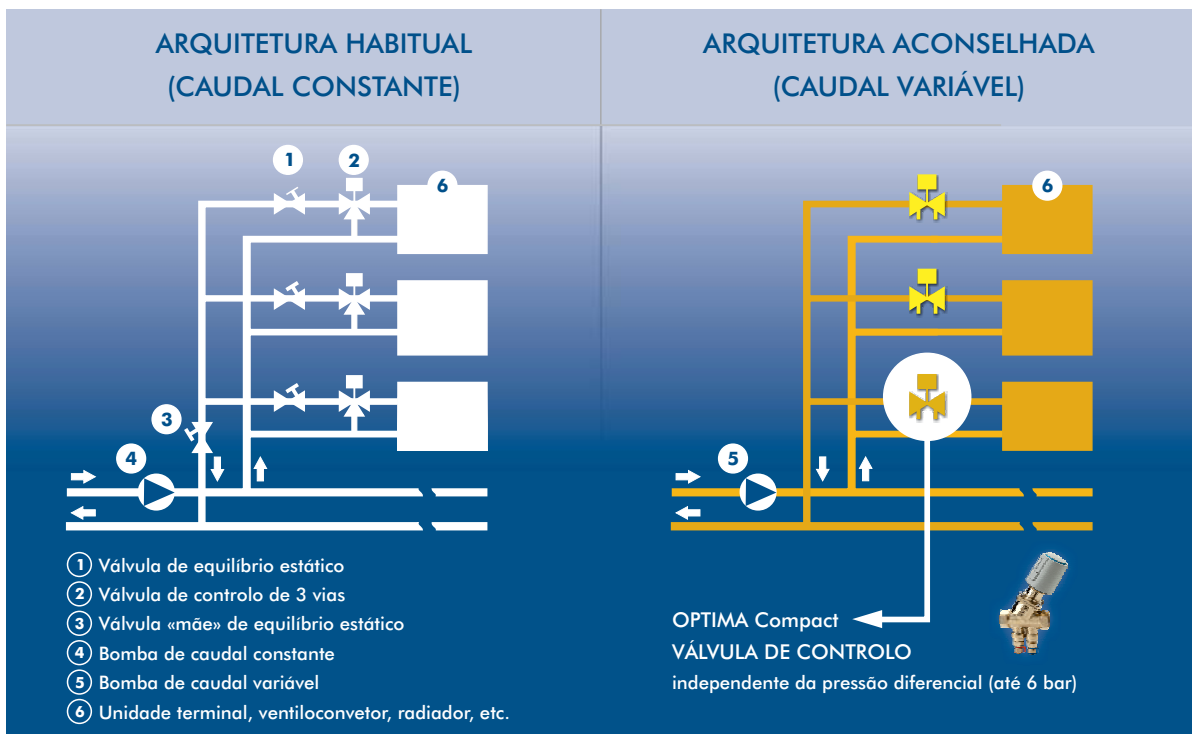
ARQUITETURA HABITUAL
(CAUDAL CONSTANTE)

ARQUITETURA ACONSELHADA
(CAUDAL VARIÁVEL)

1
2
6
3
4

6
5

1 Válvula de equilíbrio estático
2 Válvula de controlo de 3 vias
3 Válvula «mãe» de equilíbrio estático
4 Bomba de caudal constante
5 Bomba de caudal variável
6 Unidade terminal, ventiloconvetor, radiador, etc.

OPTIMA Compact
VÁLVULA DE CONTROLO
independente da pressão diferencial (até 6 bar)